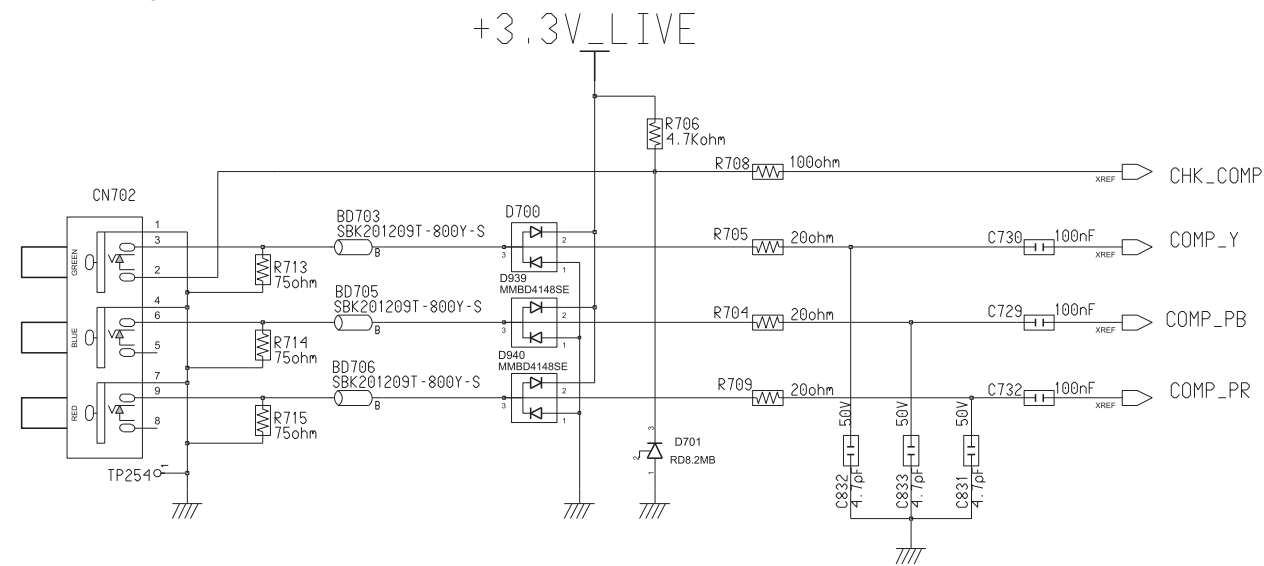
+3.3V_LIVE

R706
4.7Kohm

R708 100ohm XREF CHK_COMP

CN702

1
3
2
4
6
5
7
9
8

GREEN
BLUE
RED

BD703
SBK201209T-800Y-S
B

D700
3
2
1

D939
MMBD4148SE

R705 20ohm

C730 100nF XREF COMP_Y

R713
75ohm

BD705
SBK201209T-800Y-S
B

3
2
1

D940
MMBD4148SE

R704 20ohm

C729 100nF XREF COMP_PB

R714
75ohm

BD706
SBK201209T-800Y-S
B

3
2
1

R709 20ohm

C732 100nF XREF COMP_PR

R715
75ohm

TP254

3
D701
2
RD8.2MB
1

50V
C832
4.7pF

50V
C833
4.7pF

50V
C831
4.7pF